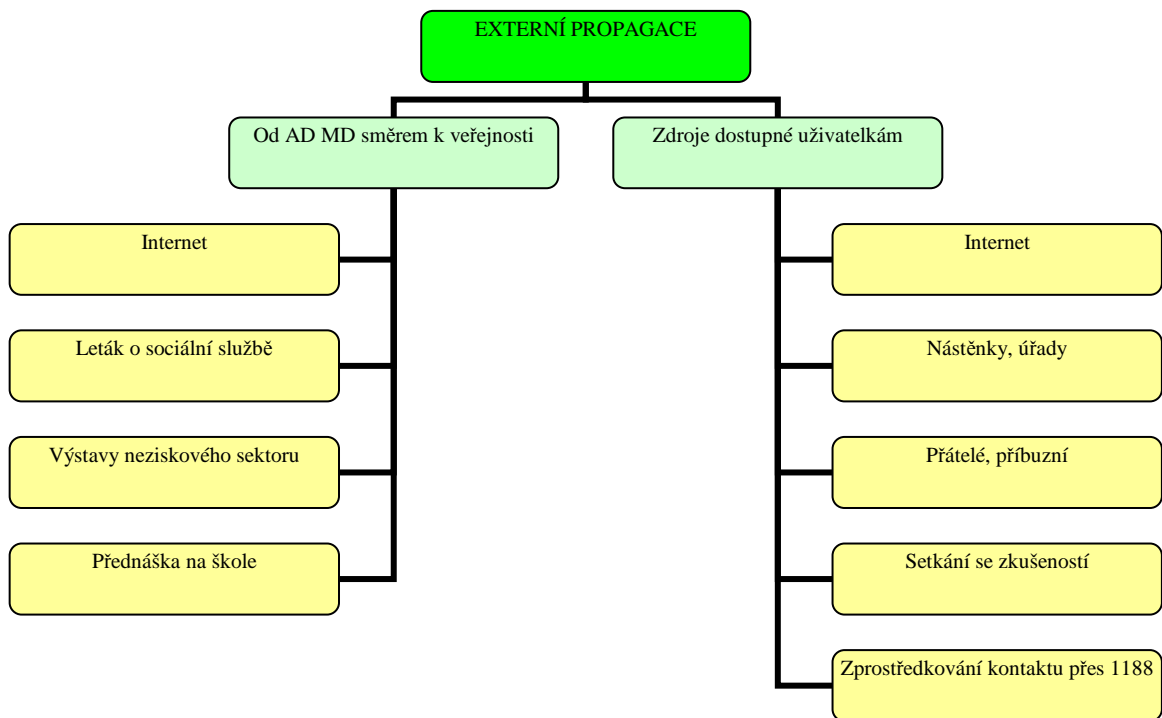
EXTERNÍ PROPAGACE

Od AD MD směrem k veřejnosti

Internet

Leták o sociální službě

Výstavy neziskového sektoru

Přednáška na škole

Zdroje dostupné uživatelkám

Internet

Nástěnky, úřady

Přátelé, příbuzní

Setkání se zkušeností

Zprostředkování kontaktu přes 1188